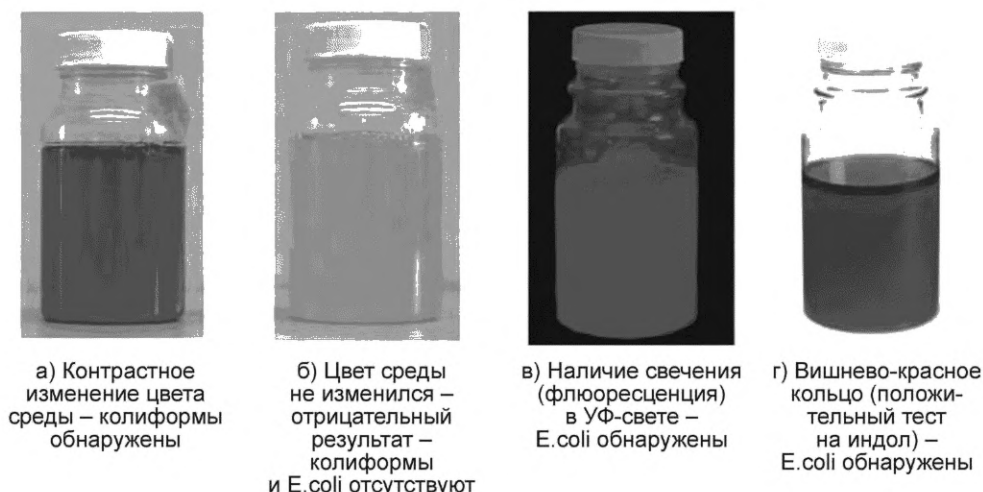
а) Контрастное изменение цвета среды – колиформы обнаружены

б) Цвет среды не изменился – отрицательный результат – колиформы и E.coli отсутствуют

в) Наличие свечения (флюоресценция) в УФ-свете – E.coli обнаружены

г) Вишнево-красное кольцо (положительный тест на индол) – E.coli обнаружены